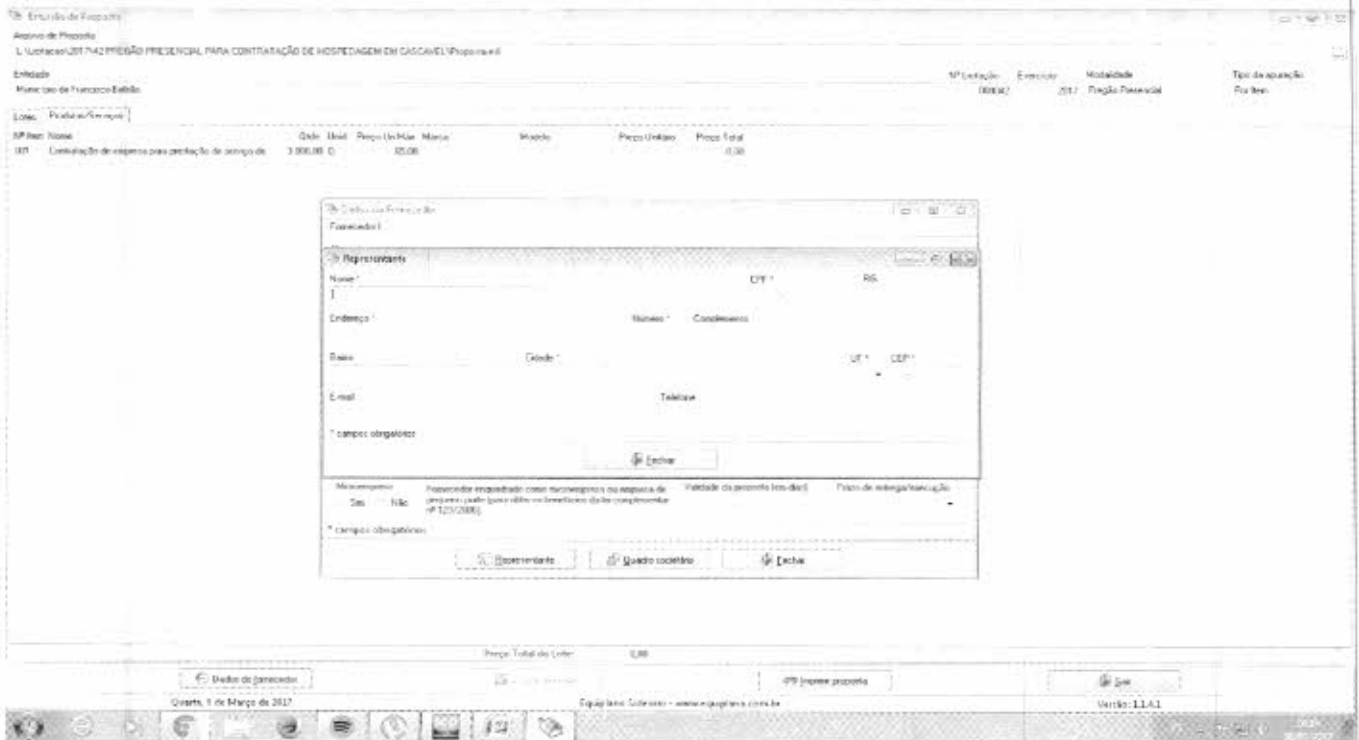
Emissão de Proposta

Arquivo de Proposta

L:\Licitacao\2017\42 PREGÃO PRESENCIAL PARA CONTRATAÇÃO DE HOSPEDAGEM EM CASCAVEL\Proposta.esl

Entidade

Município de Francisco Beltrão

Nº Licitação 00042/ Exercício 2017 Modalidade Pregão Presencial Tipo de apuração Por Item

Lotes Produtos/Serviços

| Nº Item | Nome | Qtde | Unid | Preço Un.Máx | Marca | Modelo | Preço Unitário | Preço Total |
|---|---|---|---|---|---|---|---|---|
| 001 | Contratação de empresa para prestação de serviço de | 3.000,00 | D | 85,00 | | | | 0,00 |

Dados do Fornecedor

Fornecedor

Representante

Nome *

CPF *

RG

Endereço *

Número *

Complemento

Bairro

Cidade *

UF *

CEP *

E-mail

Telefone

* campos obrigatórios

Fechar

Microempresa

Sim Não

Fornecedor enquadrado como microempresa ou empresa de pequeno porte (para obter os benefícios da lei complementar nº 123/2006).

Validade da proposta (em dias)

Prazo de entrega/execução

* campos obrigatórios

Representante

Quadro societário

Fechar

Preço Total do Lote: 0,00

Dados do fornecedor

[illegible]

Imprimir proposta

Sair

Quarta, 1 de Março de 2017

Equiplano Sistemas - www.equiplano.com.br

Versão: 1.1.4.1